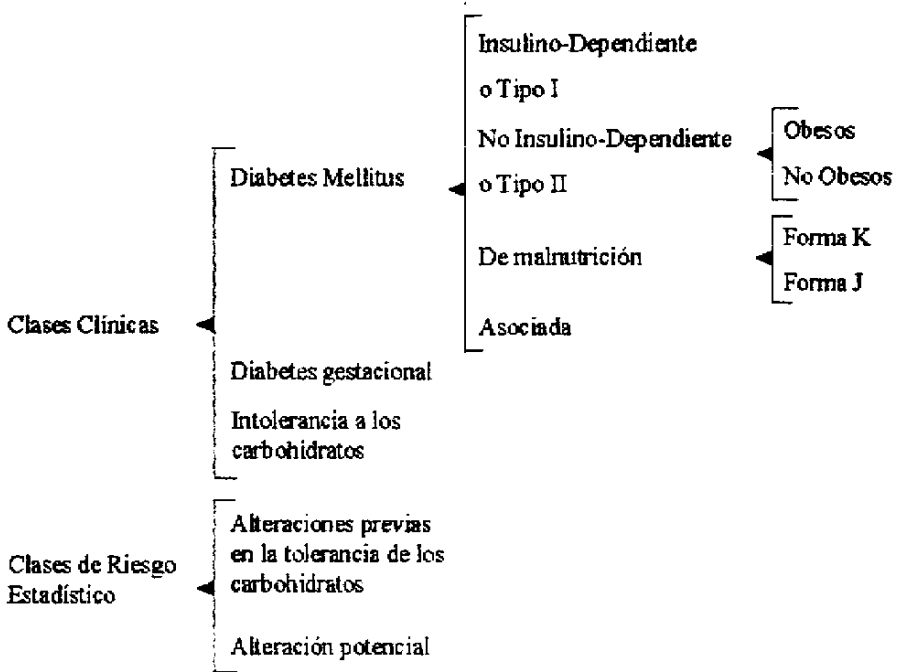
Clases Clínicas

Diabetes Mellitus

Insulino-Dependiente o Tipo I

No Insulino-Dependiente o Tipo II

Obesos

No Obesos

De malnutrición

Forma K

Forma J

Asociada

Diabetes gestacional

Intolerancia a los carbohidratos

Clases de Riesgo Estadístico

Alteraciones previas en la tolerancia de los carbohidratos

Alteración potencial